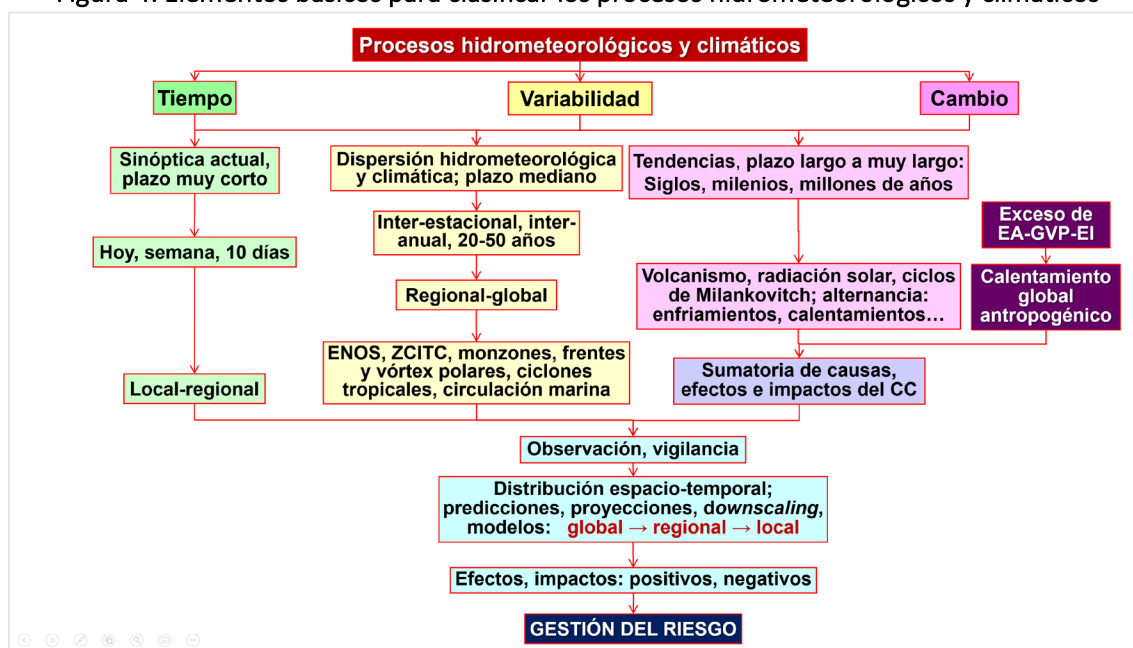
Figura 1. Elementos básicos para clasificar los procesos hidrometeorológicos y climáticos

Procesos hidrometeorológicos y climáticos

Tiempo

Variabilidad

Cambio

Sinóptica actual, plazo muy corto

Hoy, semana, 10 días

Local-regional

Dispersión hidrometeorológica y climática; plazo mediano

Inter-estacional, inter-anual, 20-50 años

Regional-global

ENOS, ZCITC, monzones, frentes y vórtex polares, ciclones tropicales, circulación marina

Tendencias, plazo largo a muy largo: Siglos, milenios, millones de años

Volcanismo, radiación solar, ciclos de Milankovitch; alternancia: enfriamientos, calentamientos…

Exceso de EA-GVP-EI

Calentamiento global antropogénico

Sumatoria de causas, efectos e impactos del CC

Observación, vigilancia

Distribución espacio-temporal; predicciones, proyecciones, downscaling, modelos: global → regional → local

Efectos, impactos: positivos, negativos

GESTIÓN DEL RIESGO